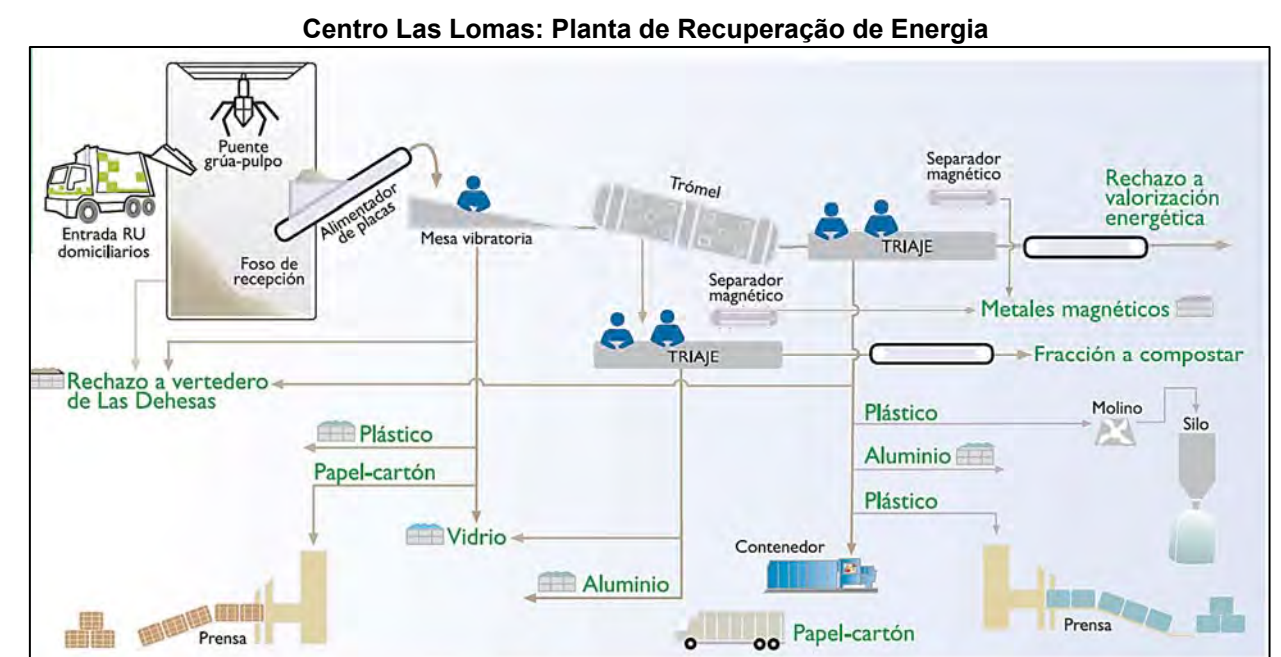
Centro Las Lomas: Planta de Recuperação de Energia

Puente grúa-pulpo

Entrada RU domiciliarios

Alimentador de placas

Foso de recepción

Mesa vibratoria

Trómel

Separador magnético

Rechazo a valorización energética

TRIAJE

Separador magnético

Metales magnéticos

TRIAJE

Fracción a compostar

Rechazo a vertedero de Las Dehesas

Plástico

Molino

Silo

Plástico

Aluminio

Papel-cartón

Plástico

Vidrio

Contenedor

Aluminio

Prensa

Papel-cartón

Prensa